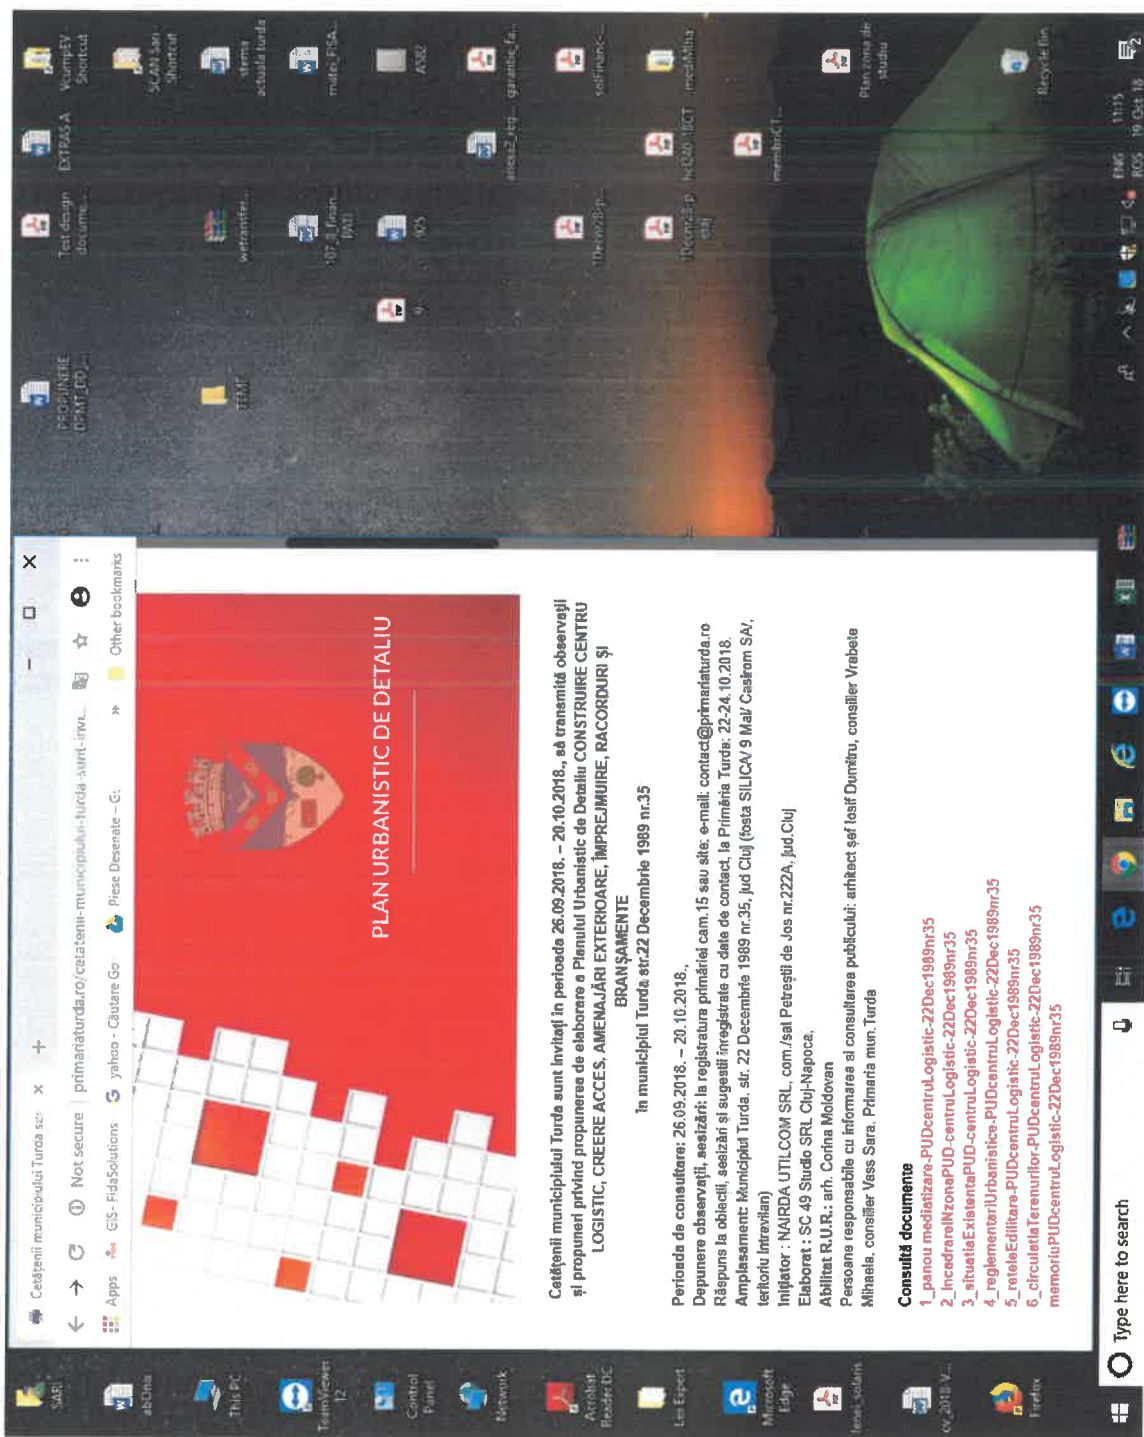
Cetățenii municipiului Turda sunt ×
+
—
☐
×
Not secure | primariaturda.ro/cetatenii-municipiului-turda-sunt-invi...
Apps
GIS - FidaSolutions
yahoo - Căutare Go
Piese Desenate - G:
»
Other bookmarks

PLAN URBANISTIC DE DETALIU

Cetățenii municipiului Turda sunt invitați în perioada 26.09.2018. – 20.10.2018., să transmită observații și propuneri privind propunerea de elaborare a Planului Urbanistic de Detaliu CONSTRUIRE CENTRU LOGISTIC, CREERE ACCES, AMENAJĂRI EXTERIOARE, ÎMPREJMUIRE, RACORDURI ȘI BRANȘAMENTE
în municipiul Turda str.22 Decembrie 1989 nr.35

Perioada de consultare: 26.09.2018. – 20.10.2018.
Depunere observații, sesizări: la registratura primăriei cam.15 sau site: e-mail: contact@primariaturda.ro
Răspuns la obiecții, sesizări și sugestii înregistrate cu date de contact, la Primăria Turda: 22-24.10.2018.
Amplasament: Municipiul Turda, str. 22 Decembrie 1989 nr.35, jud Cluj (fosta SILICA/ 9 Mai/ Casirom SA/, teritoriu intravilan)
Inițiator : NAIRDA UTILCOM SRL, com./sat Petreștii de Jos nr.222A, jud.Cluj
Elaborat : SC 49 Studio SRL Cluj-Napoca,
Abilitat R.U.R.: arh. Corina Moldovan
Persoane responsabile cu informarea și consultarea publicului: arhitect șef Iosif Dumitru, consilier Vrabete Mihaela, consilier Vass Sara, Primăria mun.Turda

Consultă documente
1_panou mediatizare-PUDcentruLogistic-22Dec1989nr35
2_IncadrareInZonaPUD-centruLogistic-22Dec1989nr35
3_situatieExistentaPUD-centruLogistic-22Dec1989nr35
4_reglementariUrbanistice-PUDcentruLogistic-22Dec1989nr35
5_reteleEdilitare-PUDcentruLogistic-22Dec1989nr35
6_circulatiaTerenurilor-PUDcentruLogistic-22Dec1989nr35
memoriuPUDcentruLogistic-22Dec1989nr35

SARI
abOna
This PC
TeamViewer 12
Control Panel
Network
Acrobat Reader DC
Lex Expert
Microsoft Edge
lenes_solaris
cv_2018-V...
Firefox
PROPUNERE OPMT DO...
TEMP
Test design docume...
wetransfer...
107_8 Finan... PATI
9
105
10decin28-p...
10ecinc28-p... dxf
EXTRAS A
anexa2_lrp...
hcl240-18CT
membriCT...
VeumpEV Shortcut
SCAN ten Shortcut
sterna actuala turda
muteri PSA...
AS82
garantie fa...
selFinanc...
medMits
Plan zona de studiu
Recycle Bin

Type here to search
ENG ROS
11:15
10-Oct-18